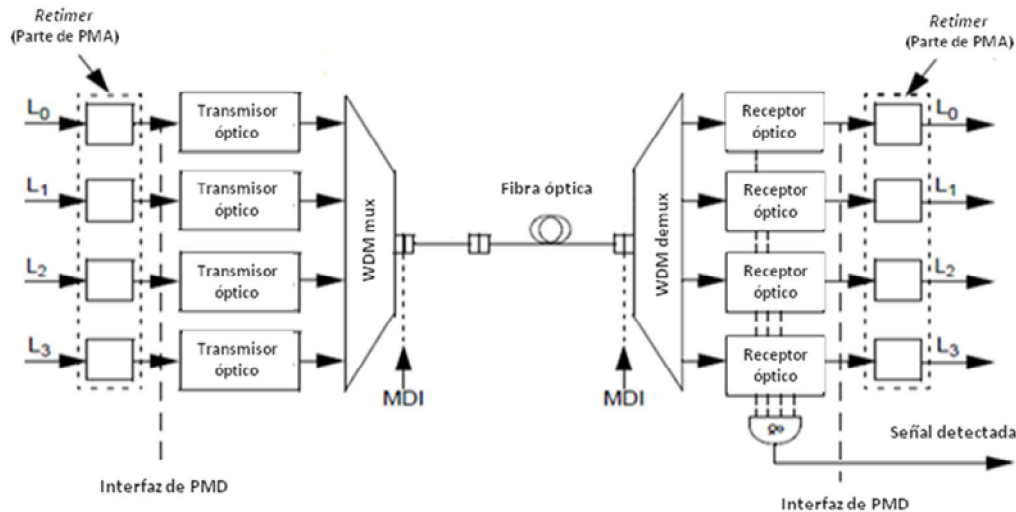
Retimer
(Parte de PMA)

$L_0$

$L_1$

$L_2$

$L_3$

Transmisor óptico

Transmisor óptico

Transmisor óptico

Transmisor óptico

WDM mux

MDI

Fibra óptica

WDM demux

MDI

Receptor óptico

Receptor óptico

Receptor óptico

Receptor óptico

Retimer
(Parte de PMA)

$L_0$

$L_1$

$L_2$

$L_3$

Señal detectada

Interfaz de PMD

Interfaz de PMD